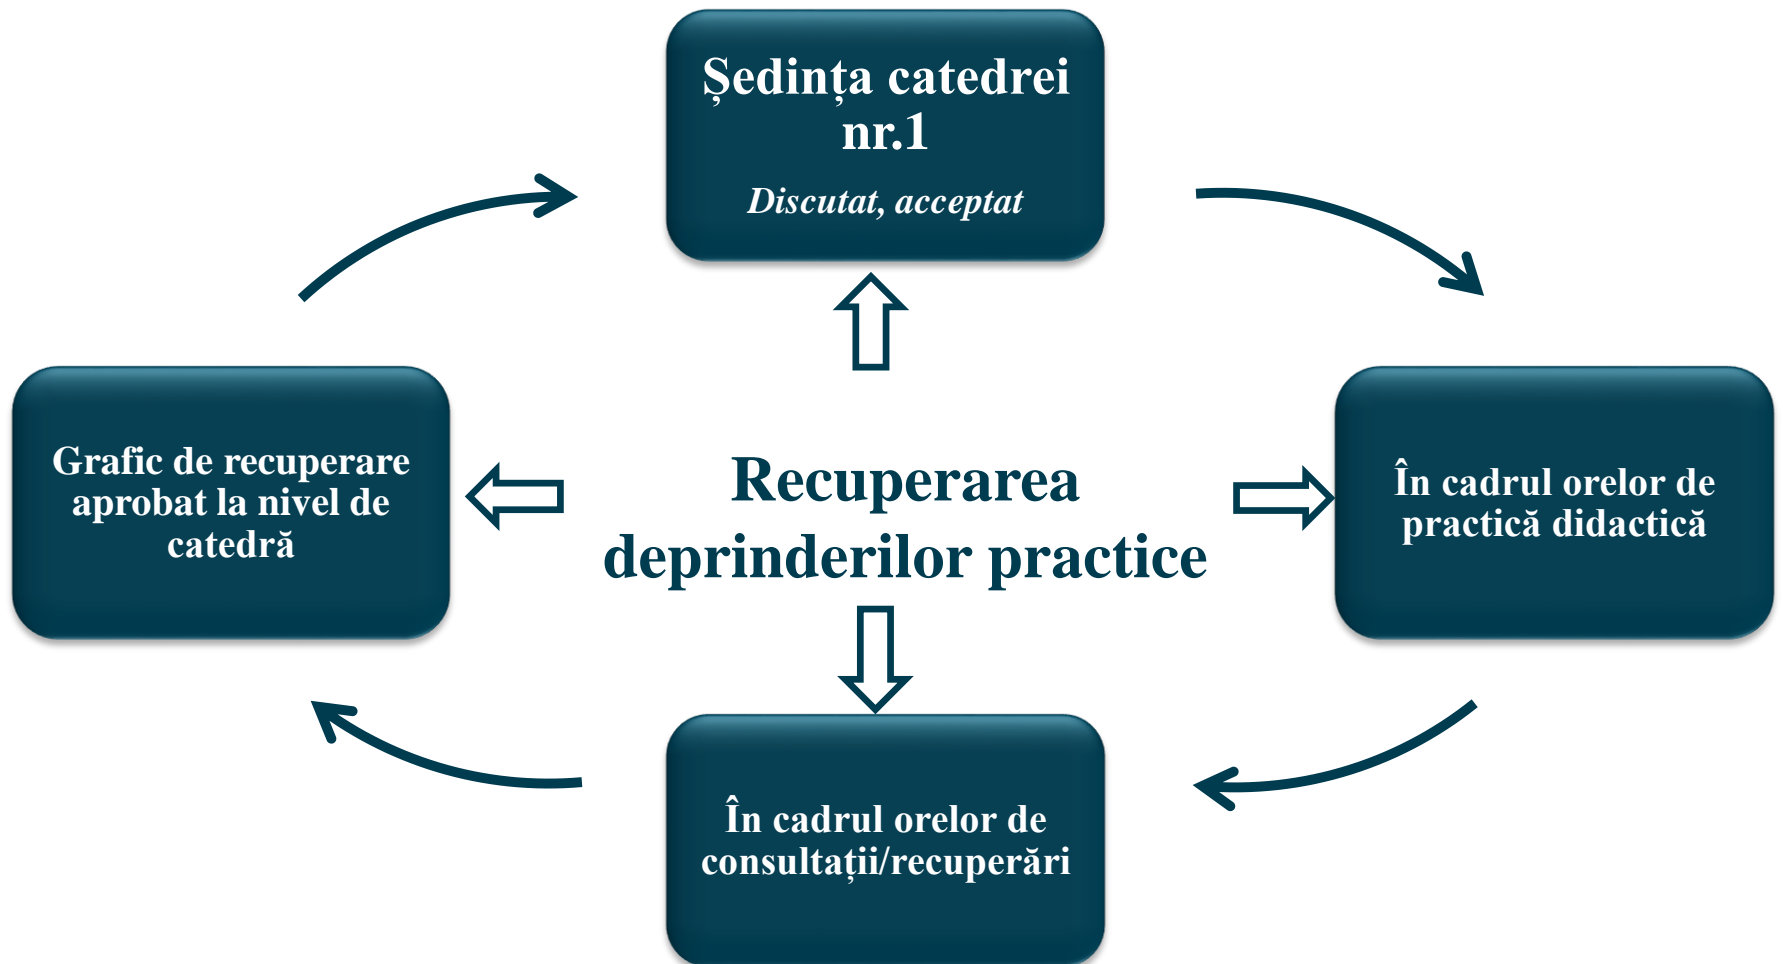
Ședința catedrei nr.1

Discutat, acceptat

Grafic de recuperare aprobat la nivel de catedră

Recuperarea deprinderilor practice

În cadrul orelor de practică didactică

În cadrul orelor de consultații/recuperări